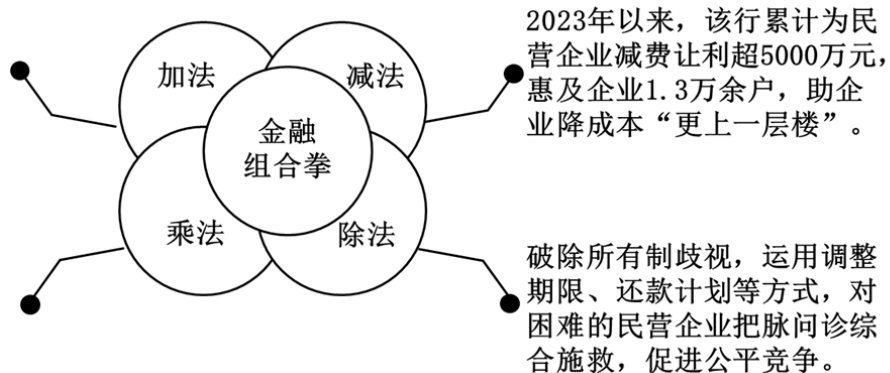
加法

减法

金融
组合拳

乘法

除法

2023年以来，该行累计为民营企业减费让利超5000万元，惠及企业1.3万余户，助企业降成本“更上一层楼”。

破除所有制歧视，运用调整期限、还款计划等方式，对困难的民营企业把脉问诊综合施救，促进公平竞争。